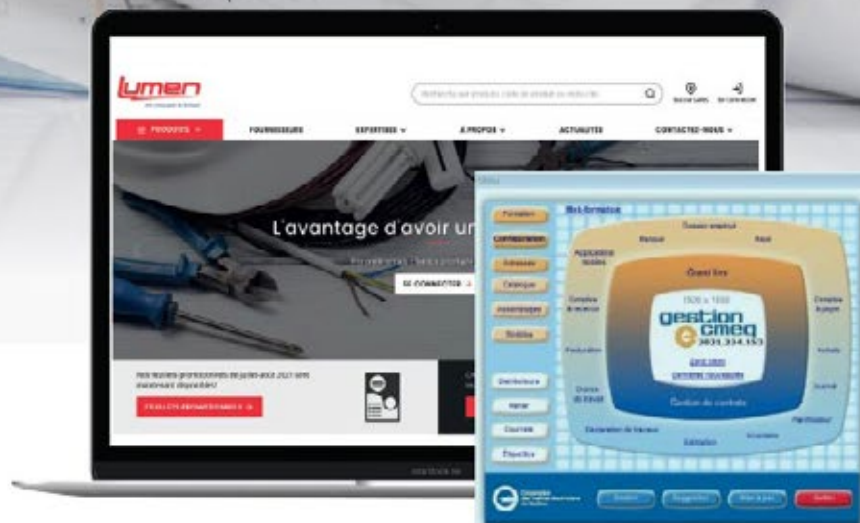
lumen

PRODUITS

FOURNISSEURS

EXPERTISES

À PROPOS

ACTUALITÉS

CONTACTEZ-NOUS

L'avantage d'avoir u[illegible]

SE CONNECTER

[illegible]

Formation

Comparaison

Catalogue

Statistiques

Distributeurs

Courriels

Objectifs

Mes formations

Ouvert livre

1500 à 1800

gestion
cmeq
3031.334.153

Gestion de contrats

Envoyer

Suggestions

Quitter